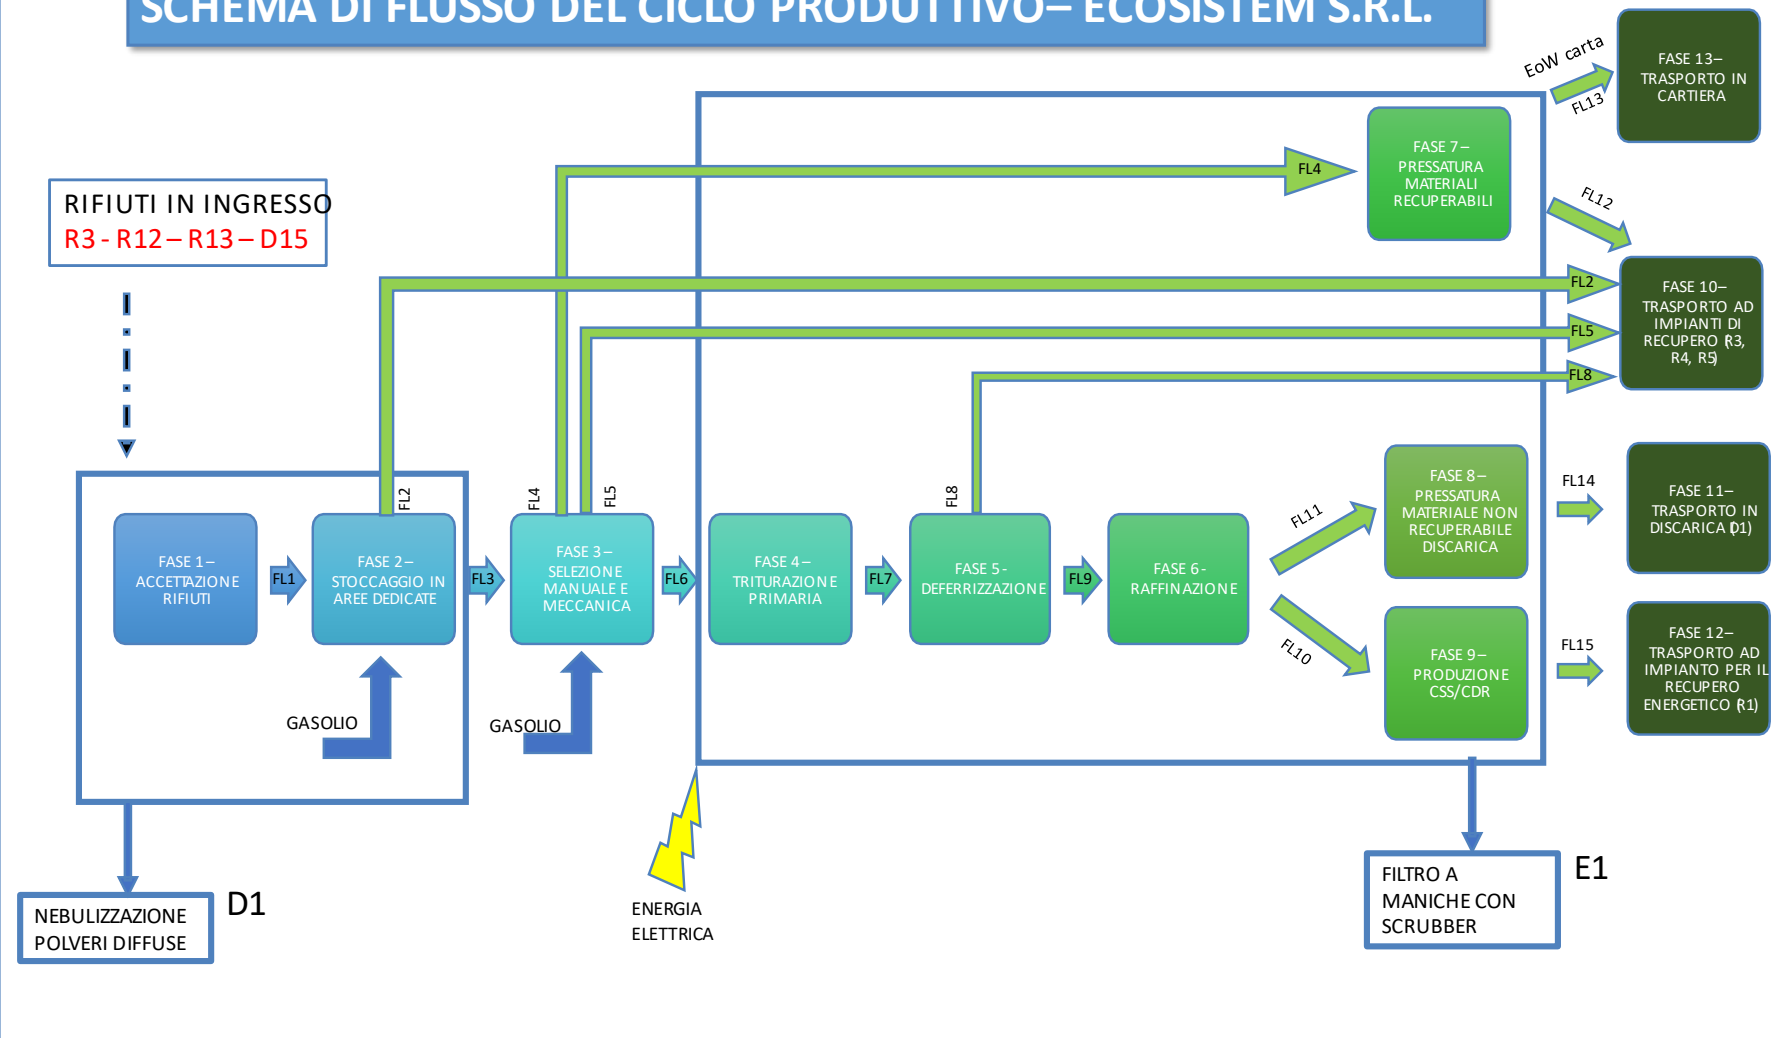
SCHEMA DI FLUSSO DEL CICLO PRODUTTIVO– ECOSISTEM S.R.L.

EoW carta

FL13

FASE 13– TRASPORTO IN CARTIERA

RIFIUTI IN INGRESSO
R3 - R12 – R13 – D15

FL4

FASE 7– PRESSATURA MATERIALI RECUPERABILI

FL12

FL2

FL5

FL8

FASE 10– TRASPORTO AD IMPIANTI DI RECUPERO (R3, R4, R5)

FL2

FL4

FL5

FL8

FASE 8– PRESSATURA MATERIALE NON RECUPERABILE DISCARICA

FL14

FASE 11– TRASPORTO IN DISCARICA (D1)

FL11

FASE 1– ACCETTAZIONE RIFIUTI

FL1

FASE 2– STOCCAGGIO IN AREE DEDICATE

FL3

FASE 3– SELEZIONE MANUALE E MECCANICA

FL6

FASE 4– TRITURAZIONE PRIMARIA

FL7

FASE 5- DEFERRIZZAZIONE

FL9

FASE 6- RAFFINAZIONE

FL10

FASE 9– PRODUZIONE CSS/CDR

FL15

FASE 12– TRASPORTO AD IMPIANTO PER IL RECUPERO ENERGETICO (R1)

GASOLIO

GASOLIO

ENERGIA ELETTRICA

NEBULIZZAZIONE POLVERI DIFFUSE

D1

FILTRO A MANICHE CON SCRUBBER

E1